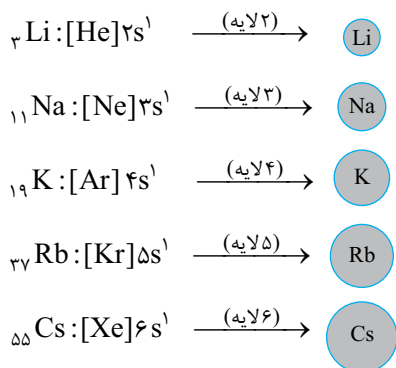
$_{۳}Li:[He]۲s^{۱}$ $\xrightarrow{\text{(۲لایه)}}$ Li

$_{۱۱}Na:[Ne]۳s^{۱}$ $\xrightarrow{\text{(۳لایه)}}$ Na

$_{۱۹}K:[Ar]۴s^{۱}$ $\xrightarrow{\text{(۴لایه)}}$ K

$_{۳۷}Rb:[Kr]۵s^{۱}$ $\xrightarrow{\text{(۵لایه)}}$ Rb

$_{۵۵}Cs:[Xe]۶s^{۱}$ $\xrightarrow{\text{(۶لایه)}}$ Cs